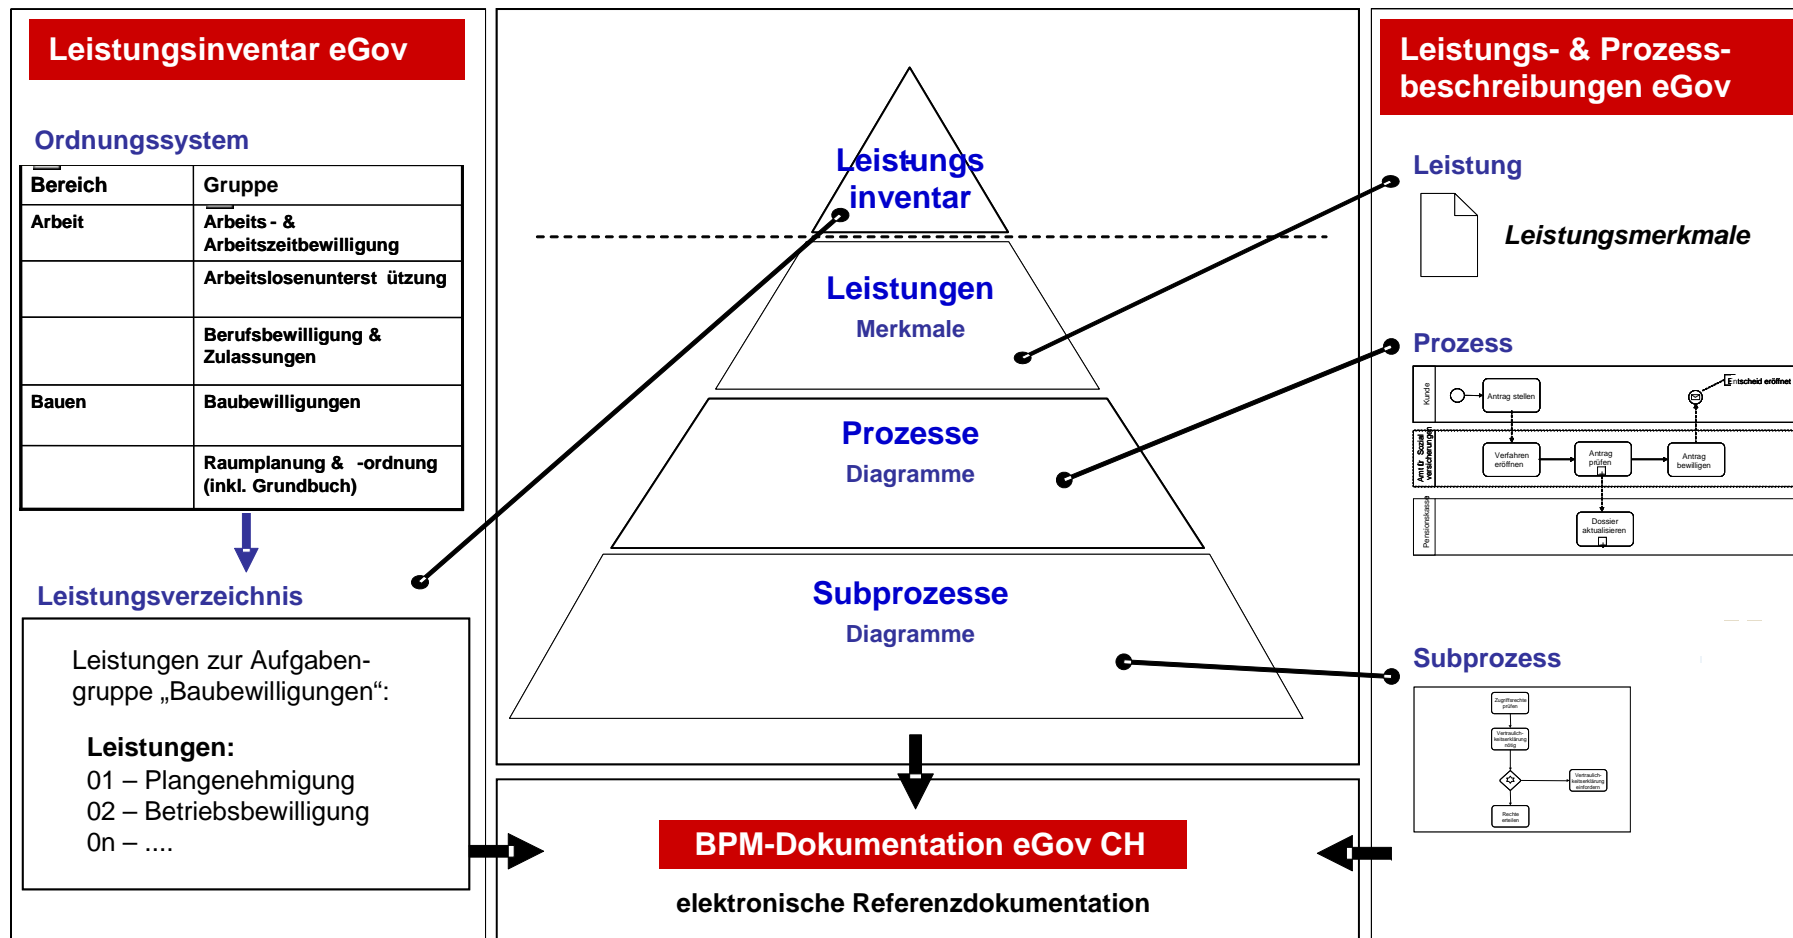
Leistungsinventar eGov

Ordnungssystem

| Bereich | Gruppe |
|---|---|
| Arbeit | Arbeits - & Arbeitszeitbewilligung |
| | Arbeitslosenunterst ützung |
| | Berufsbewilligung & Zulassungen |
| Bauen | Baubewilligungen |
| | Raumplanung & -ordnung (inkl. Grundbuch) |

Leistungsverzeichnis

Leistungen zur Aufgabengruppe „Baubewilligungen“:

Leistungen:
01 – Plangenehmigung
02 – Betriebsbewilligung
0n – ....

Leistungs inventar

Leistungen
Merkmale

Prozesse
Diagramme

Subprozesse
Diagramme

BPM-Dokumentation eGov CH

elektronische Referenzdokumentation

Leistungs- & Prozessbeschreibungen eGov

Leistung

Leistungsmerkmale

Prozess

Kunde
Antrag stellen
Entscheid eröffnet
Amt für Sozialversicherungen
Verfahren eröffnen
Antrag prüfen
Antrag bewilligen
Pensionskasse
Dossier aktualisieren

Subprozess

Zugriffsrechte prüfen
Vertraulichkeitserklärung nötig
Vertraulichkeitserklärung einfordern
Rechte stellen